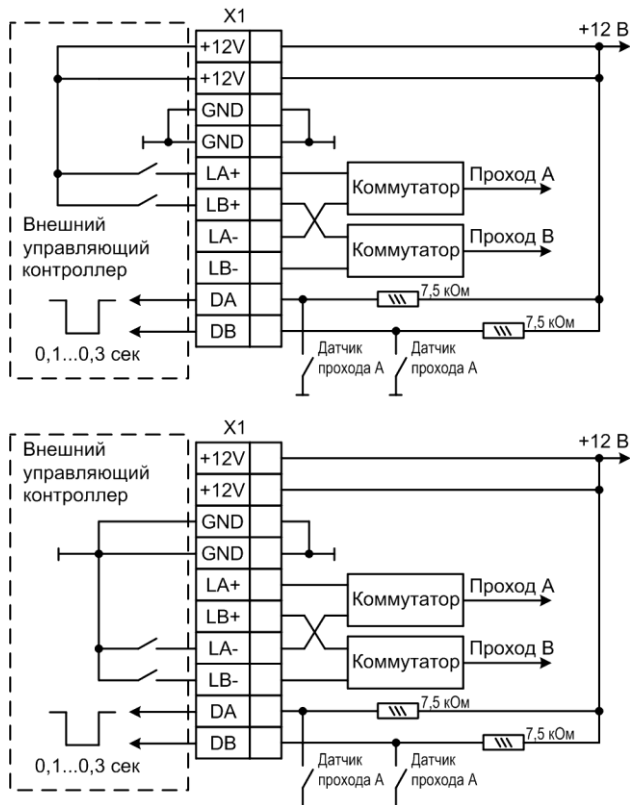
X1

+12 В

+12V

+12V

GND

GND

LA+

LB+

LA-

LB-

DA

DB

Внешний управляющий контроллер

Коммутатор

Проход А

Коммутатор

Проход В

7,5 кОм

7,5 кОм

0,1...0,3 сек

Датчик прохода А

Датчик прохода А

X1

+12 В

Внешний управляющий контроллер

+12V

+12V

GND

GND

LA+

LB+

LA-

LB-

DA

DB

Коммутатор

Проход А

Коммутатор

Проход В

7,5 кОм

7,5 кОм

0,1...0,3 сек

Датчик прохода А

Датчик прохода А